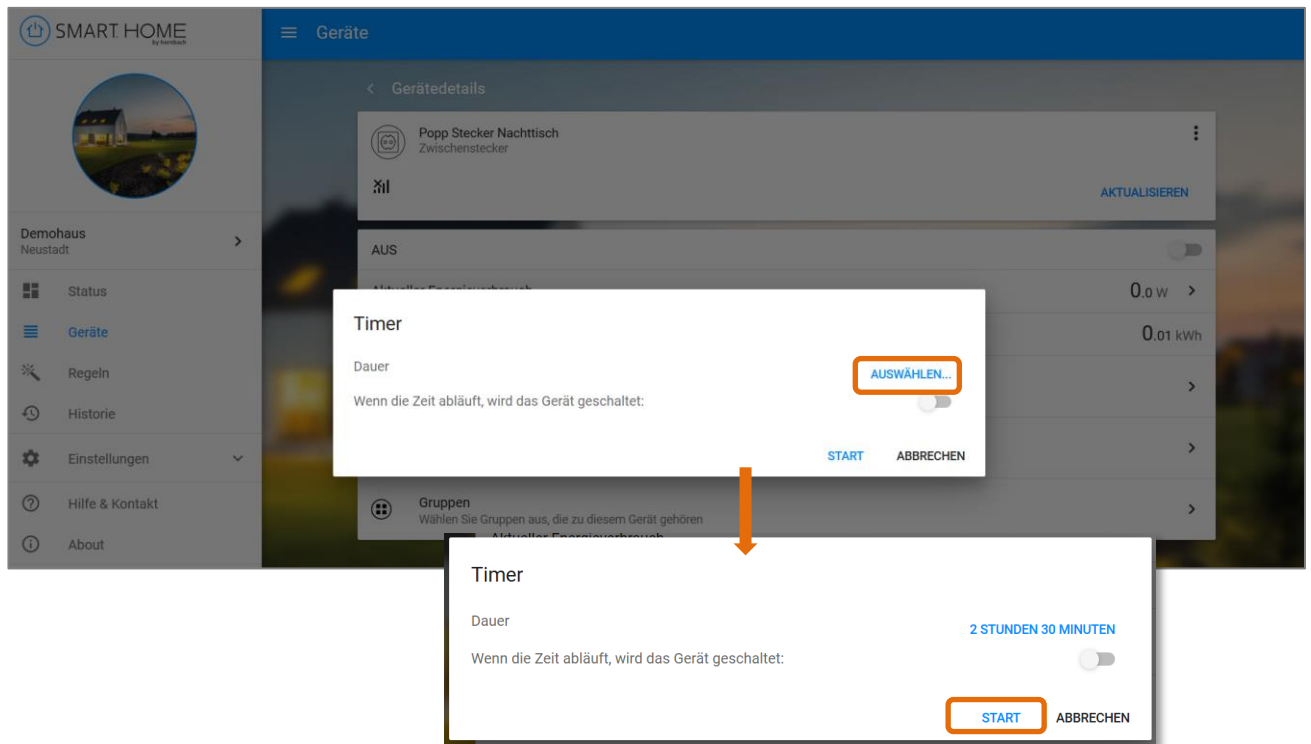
SMART HOME by hornbach

Geräte

Gerätedetails

Popp Stecker Nachttisch
Zwischenstecker

AKTUALISIEREN

Demohaus
Neustadt

Status
Geräte
Regeln
Historie
Einstellungen
Hilfe & Kontakt
About

AUS

Aktueller Energieverbrauch

0.0 W

0.01 kWh

Timer

Dauer

AUSWÄHLEN...

Wenn die Zeit abläuft, wird das Gerät geschaltet:

START ABBRECHEN

Gruppen
Wählen Sie Gruppen aus, die zu diesem Gerät gehören

Aktueller Energieverbrauch

Timer

Dauer

2 STUNDEN 30 MINUTEN

Wenn die Zeit abläuft, wird das Gerät geschaltet:

START ABBRECHEN